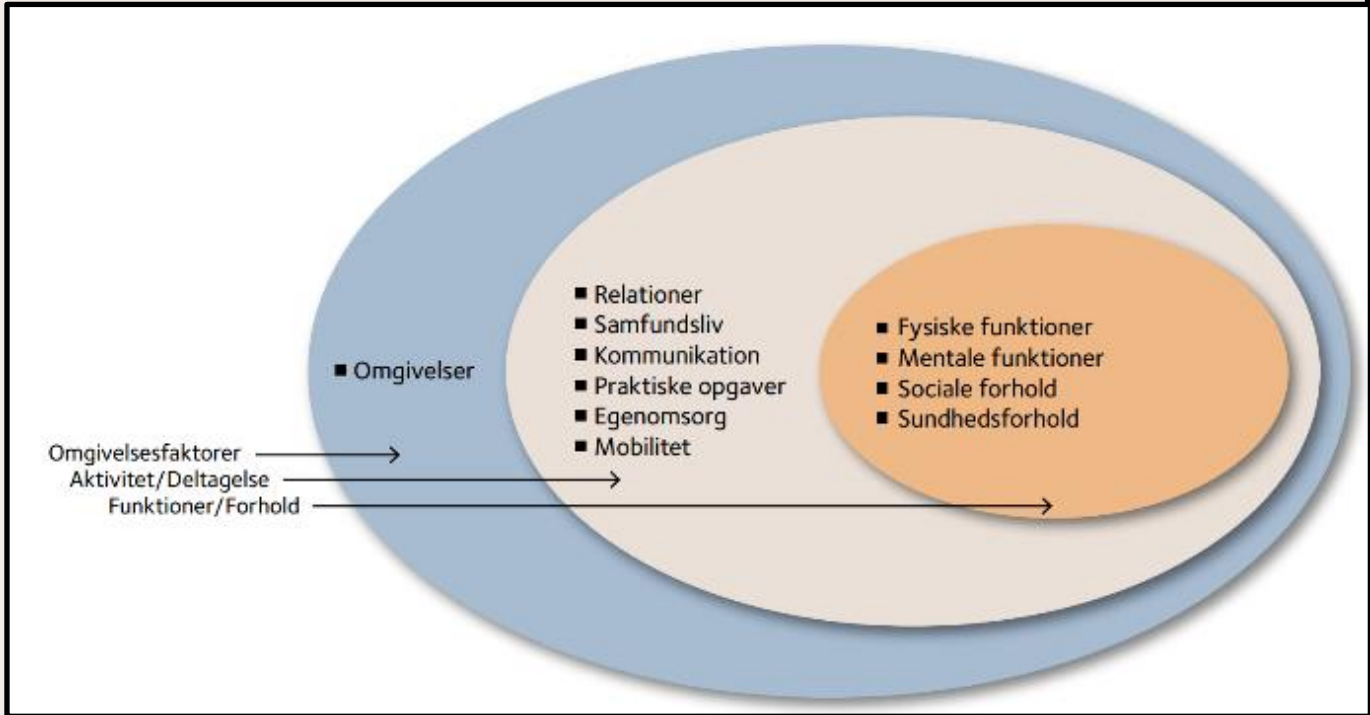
■ Relationer
■ Samfundsliv
■ Kommunikation
■ Praktiske opgaver
■ Egenomsorg
■ Mobilitet

■ Fysiske funktioner
■ Mentale funktioner
■ Sociale forhold
■ Sundhedsforhold

■ Omgivelser

Omgivelsesfaktorer
Aktivitet/Deltagelse
Funktioner/Forhold